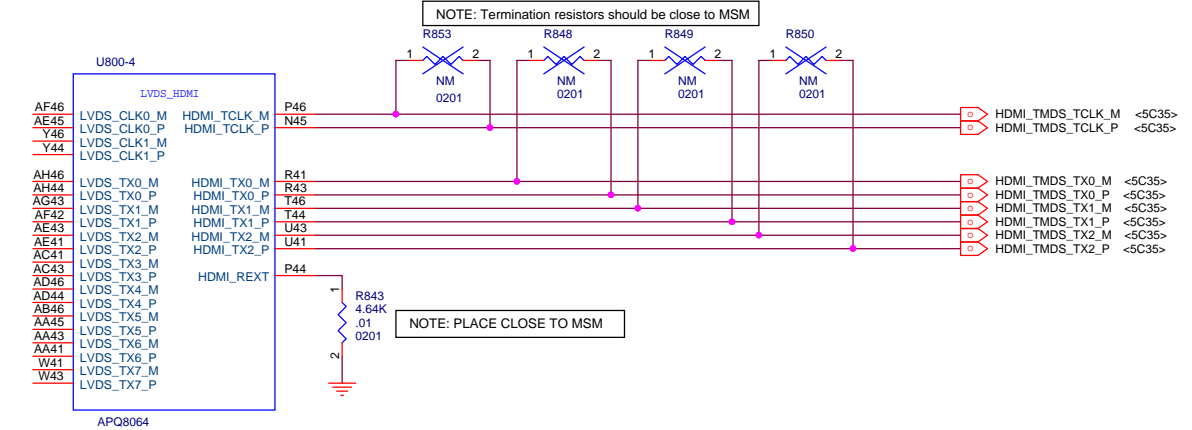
NOTE: Termination resistors should be close to MSM

R853
1 2
NM
0201

R848
1 2
NM
0201

R849
1 2
NM
0201

R850
1 2
NM
0201

U800-4

LVDS_HDMI

AF46 LVDS_CLK0_M
AE45 LVDS_CLK0_P
Y46 LVDS_CLK1_M
Y44 LVDS_CLK1_P

AH46 LVDS_TX0_M
AH44 LVDS_TX0_P
AG43 LVDS_TX1_M
AF42 LVDS_TX1_P
AE43 LVDS_TX2_M
AE41 LVDS_TX2_P
AC41 LVDS_TX3_M
AC43 LVDS_TX3_P
AD46 LVDS_TX4_M
AD44 LVDS_TX4_P
AB46 LVDS_TX5_M
AA45 LVDS_TX5_P
AA43 LVDS_TX6_M
AA41 LVDS_TX6_P
W41 LVDS_TX7_M
W43 LVDS_TX7_P

HDMI_TCLK_M P46
HDMI_TCLK_P N45

HDMI_TX0_M R41
HDMI_TX0_P R43
HDMI_TX1_M T46
HDMI_TX1_P T44
HDMI_TX2_M U43
HDMI_TX2_P U41

HDMI_REXT P44

APQ8064

HDMI_TMDS_TCLK_M <5C35>
HDMI_TMDS_TCLK_P <5C35>

HDMI_TMDS_TX0_M <5C35>
HDMI_TMDS_TX0_P <5C35>
HDMI_TMDS_TX1_M <5C35>
HDMI_TMDS_TX1_P <5C35>
HDMI_TMDS_TX2_M <5C35>
HDMI_TMDS_TX2_P <5C35>

1
R843
4.64K
.01
0201
2

NOTE: PLACE CLOSE TO MSM